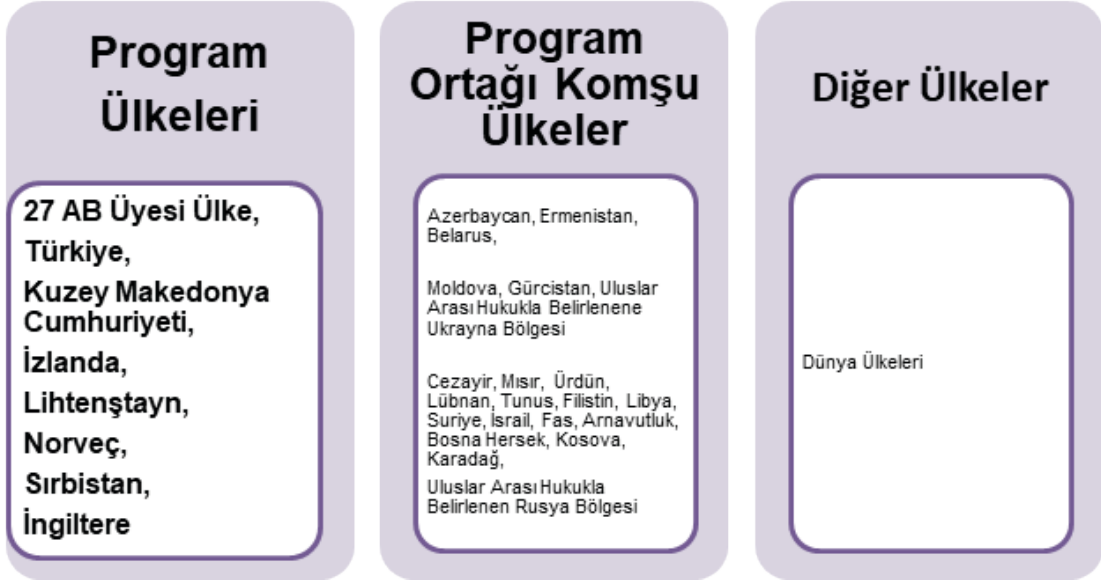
Program Ülkeleri

27 AB Üyesi Ülke,
Türkiye,
Kuzey Makedonya Cumhuriyeti,
İzlanda,
Lihtenştayn,
Norveç,
Sırbistan,
İngiltere

Program Ortağı Komşu Ülkeler

Azerbaycan, Ermenistan, Belarus,

Moldova, Gürcistan, Uluslar Arası Hukukla Belirlenene Ukrayna Bölgesi

Cezayir, Mısır, Ürdün, Lübnan, Tunus, Filistin, Libya, Suriye, İsrail, Fas, Arnavutluk, Bosna Hersek, Kosova, Karadağ,

Uluslar Arası Hukukla Belirlenen Rusya Bölgesi

Diğer Ülkeler

Dünya Ülkeleri